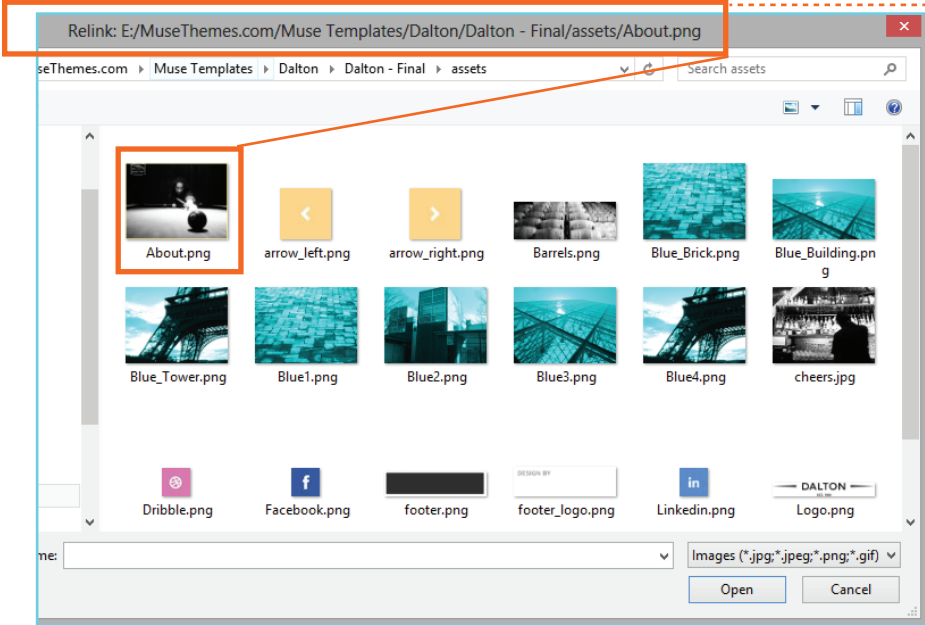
Relink: E:/MuseThemes.com/Muse Templates/Dalton/Dalton - Final/assets/About.png

seThemes.com ▸ Muse Templates ▸ Dalton ▸ Dalton - Final ▸ assets

Search assets

About.png

arrow_left.png

arrow_right.png

Barrels.png

Blue_Brick.png

Blue_Building.png

Blue_Tower.png

Blue1.png

Blue2.png

Blue3.png

Blue4.png

cheers.jpg

Dribble.png

Facebook.png

footer.png

DESIGN BY

footer_logo.png

Linkedin.png

DALTON

Logo.png

me:

Images (*.jpg;*.jpeg;*.png;*.gif)

Open

Cancel